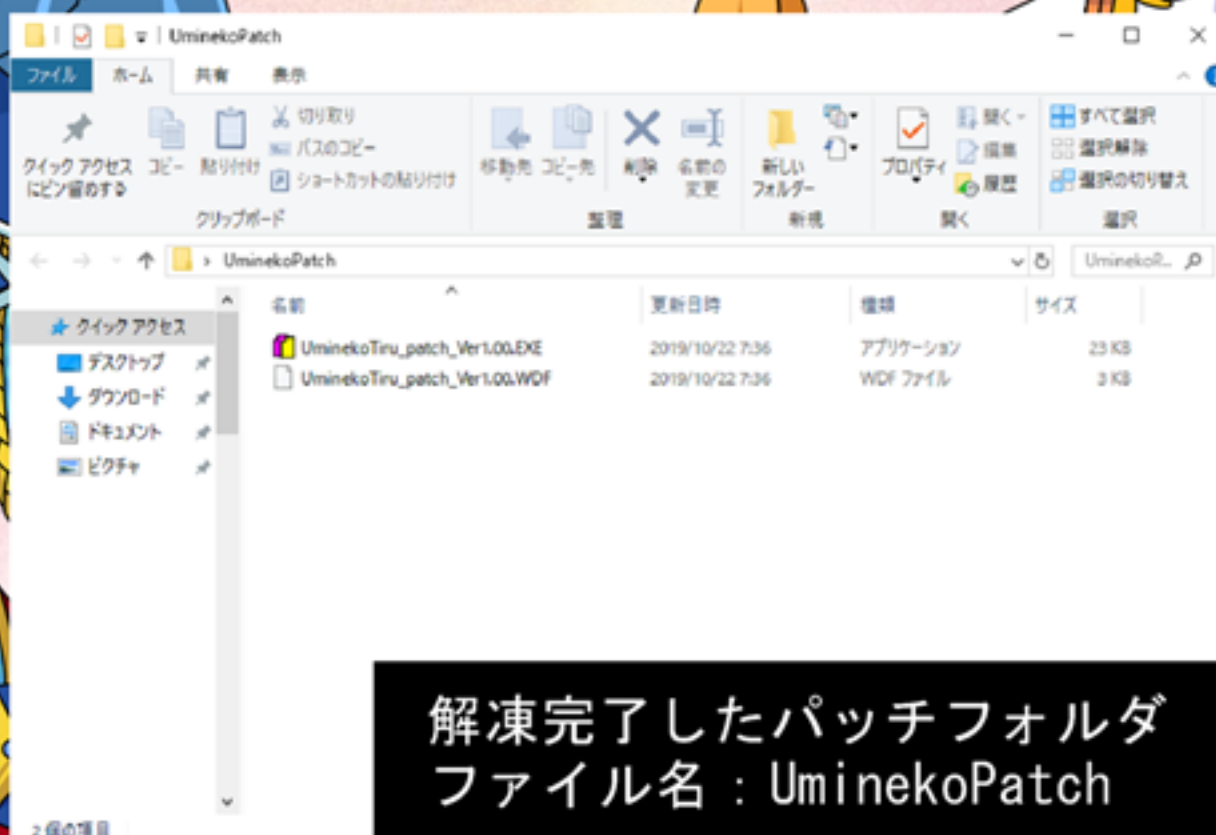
UminekoPatch

ファイル ホーム 共有 表示

クイック アクセスにピン留めする コピー 貼り付け 切り取り パスのコピー ショートカットの貼り付け
クリップボード
移動先 コピー先 削除 名前の変更
整理
新しいフォルダー
新規
プロパティ 開く 編集 履歴
開く
すべて選択 選択解除 選択の切り替え
選択

UminekoPatch
UminekoP...

クイック アクセス
デスクトップ
ダウンロード
ドキュメント
ピクチャ

| 名前 | 更新日時 | 種類 | サイズ |
|---|---|---|---|
| UminekoTiru_patch_Ver1.00.EXE | 2019/10/22 7:36 | アプリケーション | 23 KB |
| UminekoTiru_patch_Ver1.00.WDF | 2019/10/22 7:36 | WDF ファイル | 3 KB |

2 個の項目

解凍完了したパッチフォルダ
ファイル名：UminekoPatch